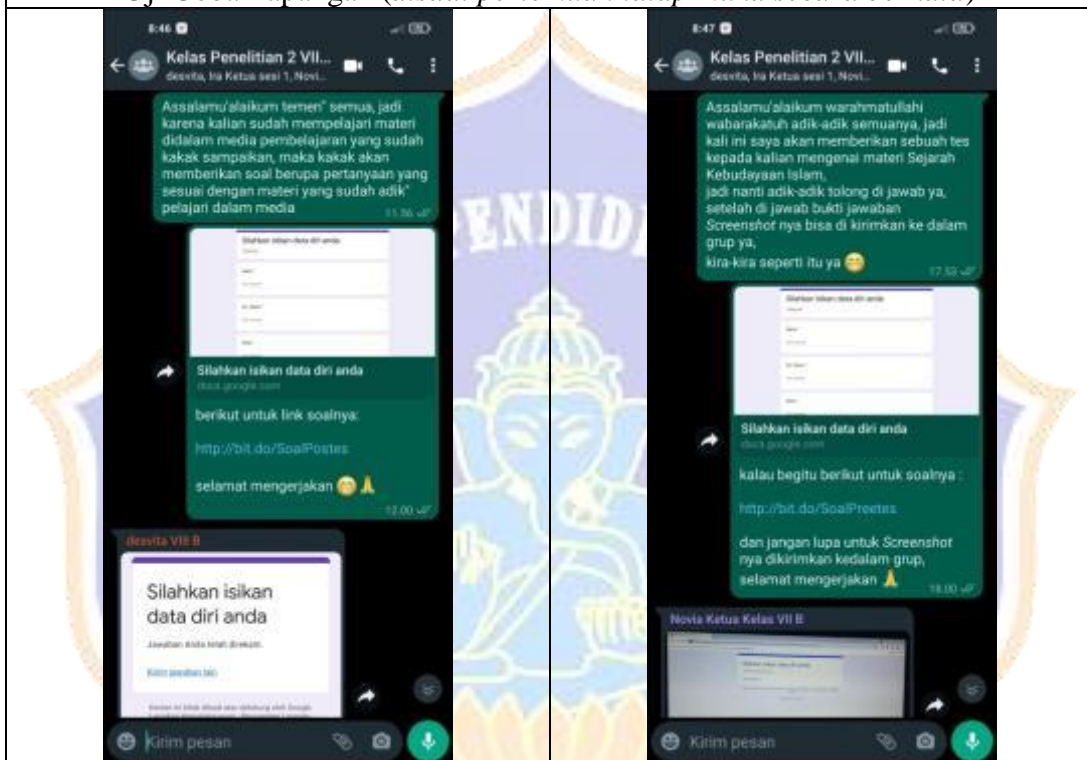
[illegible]

8:46

Kelas Penelitian 2 VII...
desvita, Ira Ketua sesi 1, Novi...

Assalamu'alaikum temen" semua, jadi karena kalian sudah mempelajari materi didalam media pembelajaran yang sudah kakak sampaikan, maka kakak akan memberikan soal berupa pertanyaan yang sesuai dengan materi yang sudah adik" pelajari dalam media
11.56

Silahkan isikan data diri anda
docs.google.com

berikut untuk link soalnya:

http://bit.do/SoalPostes

selamat mengerjakan 😁🙏
12.00

desvita VII B

Silahkan isikan data diri anda

Jawaban Anda telah direkam.

Kirim jawaban lain

Kirim pesan

8:47

Kelas Penelitian 2 VII...
desvita, Ira Ketua sesi 1, Novi...

Assalamu'alaikum warahmatullahi wabarakatuh adik-adik semuanya, jadi kali ini saya akan memberikan sebuah tes kepada kalian mengenai materi Sejarah Kebudayaan Islam,
jadi nanti adik-adik tolong di jawab ya, setelah di jawab bukti jawaban Screenshot nya bisa di kirimkan ke dalam grup ya,
kira-kira seperti itu ya 😁
17.53

Silahkan isikan data diri anda
docs.google.com

kalau begitu berikut untuk soalnya :

http://bit.do/SoalPrestes

dan jangan lupa untuk Screenshot nya dikirimkan kedalam grup,
selamat mengerjakan 🙏
18.00

Novia Ketua Kelas VII B

Kirim pesan